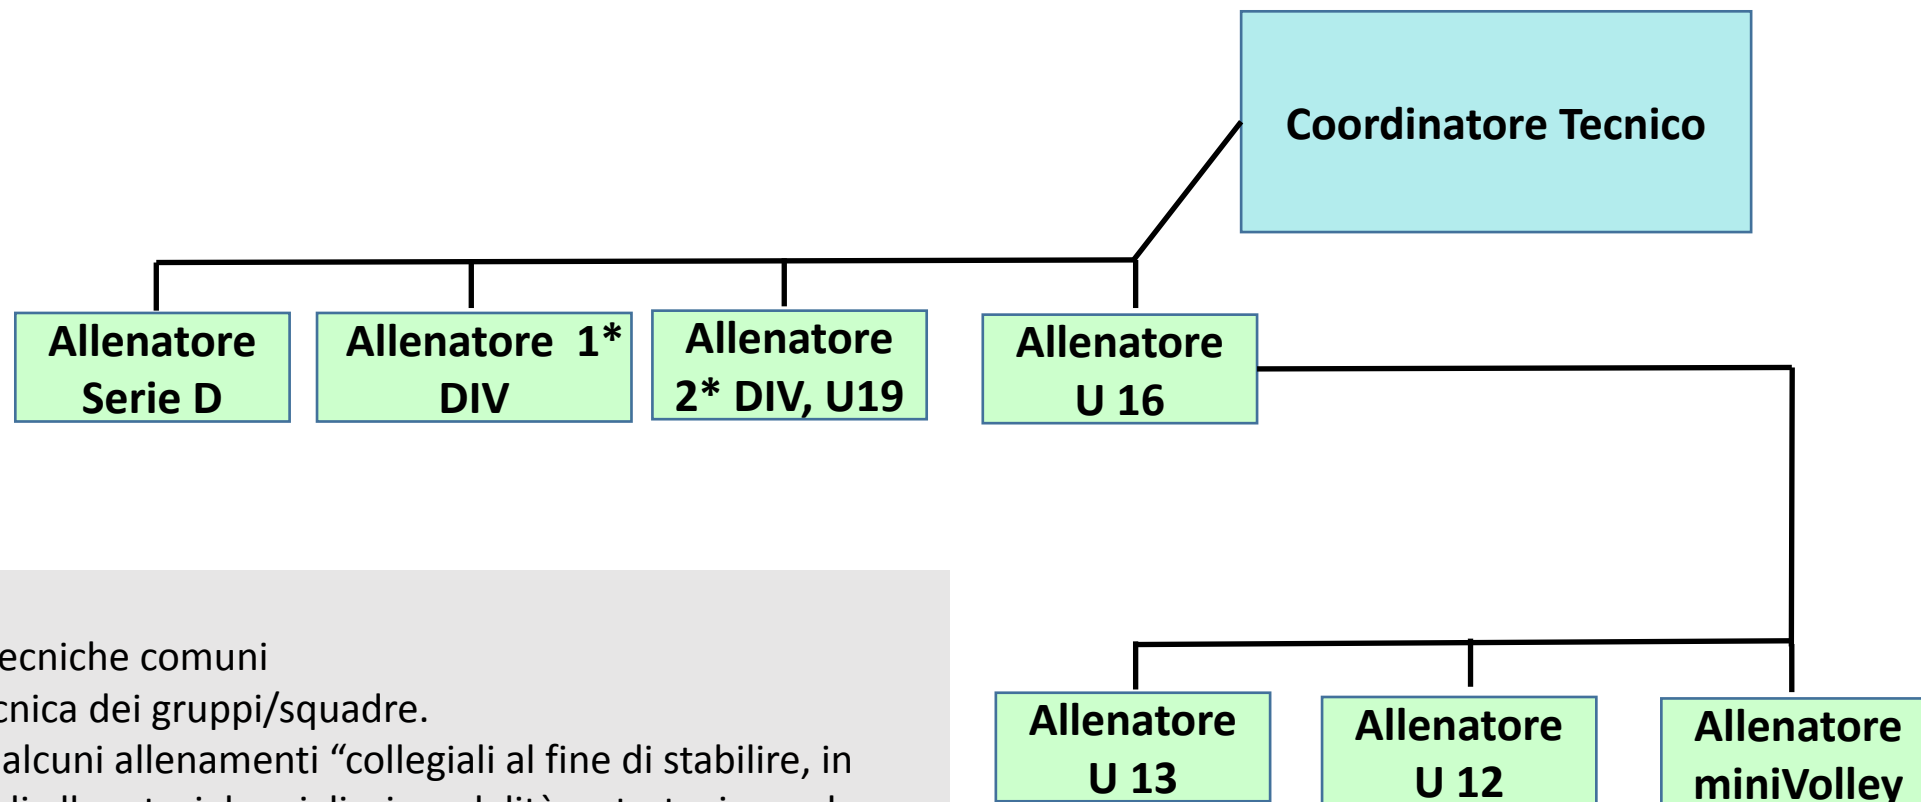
Coordinatore Tecnico

Allenatore Serie D

Allenatore 1* DIV

Allenatore 2* DIV, U19

Allenatore U 16

ecniche comuni
cnica dei gruppi/squadre.
alcuni allenamenti “collegiali al fine di stabilire, in
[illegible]

Allenatore U 13

Allenatore U 12

Allenatore miniVolley